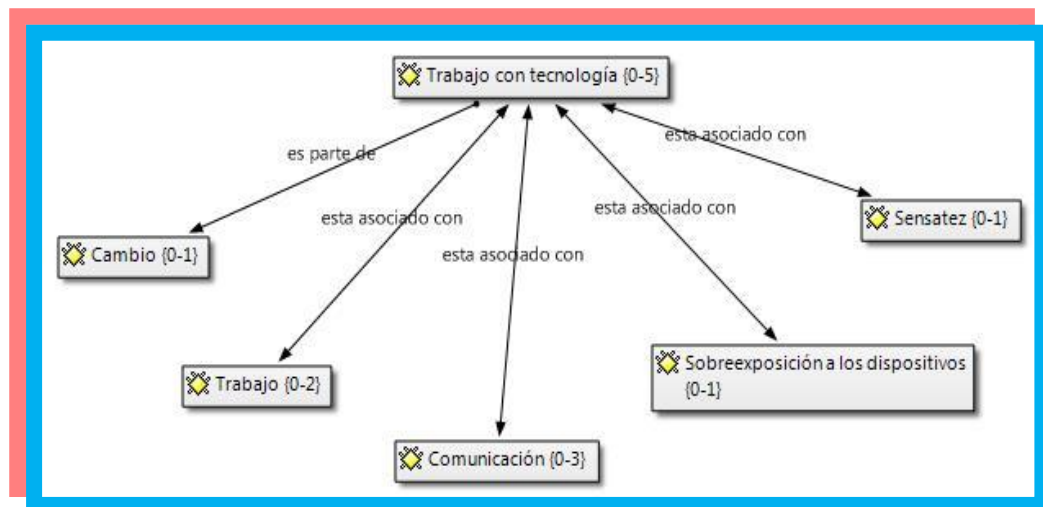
Trabajo con tecnología {0-5}

es parte de

esta asociado con

esta asociado con

esta asociado con

esta asociado con

Cambio {0-1}

Sensatez {0-1}

Trabajo {0-2}

Sobreexposición a los dispositivos {0-1}

Comunicación {0-3}